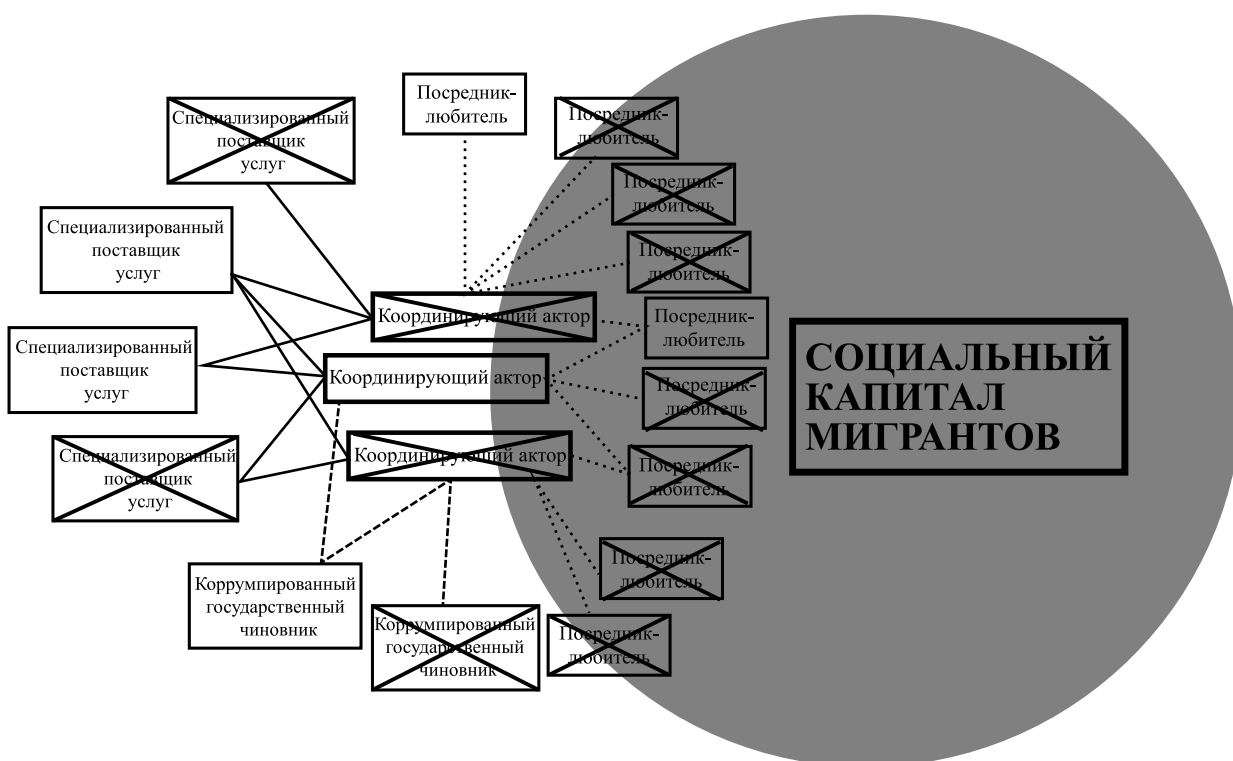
Посредник-любитель

Специализированный поставщик услуг

Посредник-любитель

Посредник-любитель

Специализированный поставщик услуг

Посредник-любитель

Координирующий актор

Посредник-любитель

Специализированный поставщик услуг

Координирующий актор

СОЦИАЛЬНЫЙ КАПИТАЛ МИГРАНТОВ

Посредник-любитель

Специализированный поставщик услуг

Координирующий актор

Посредник-любитель

Посредник-любитель

Коррумпированный государственный чиновник

Коррумпированный государственный чиновник

Посредник-любитель